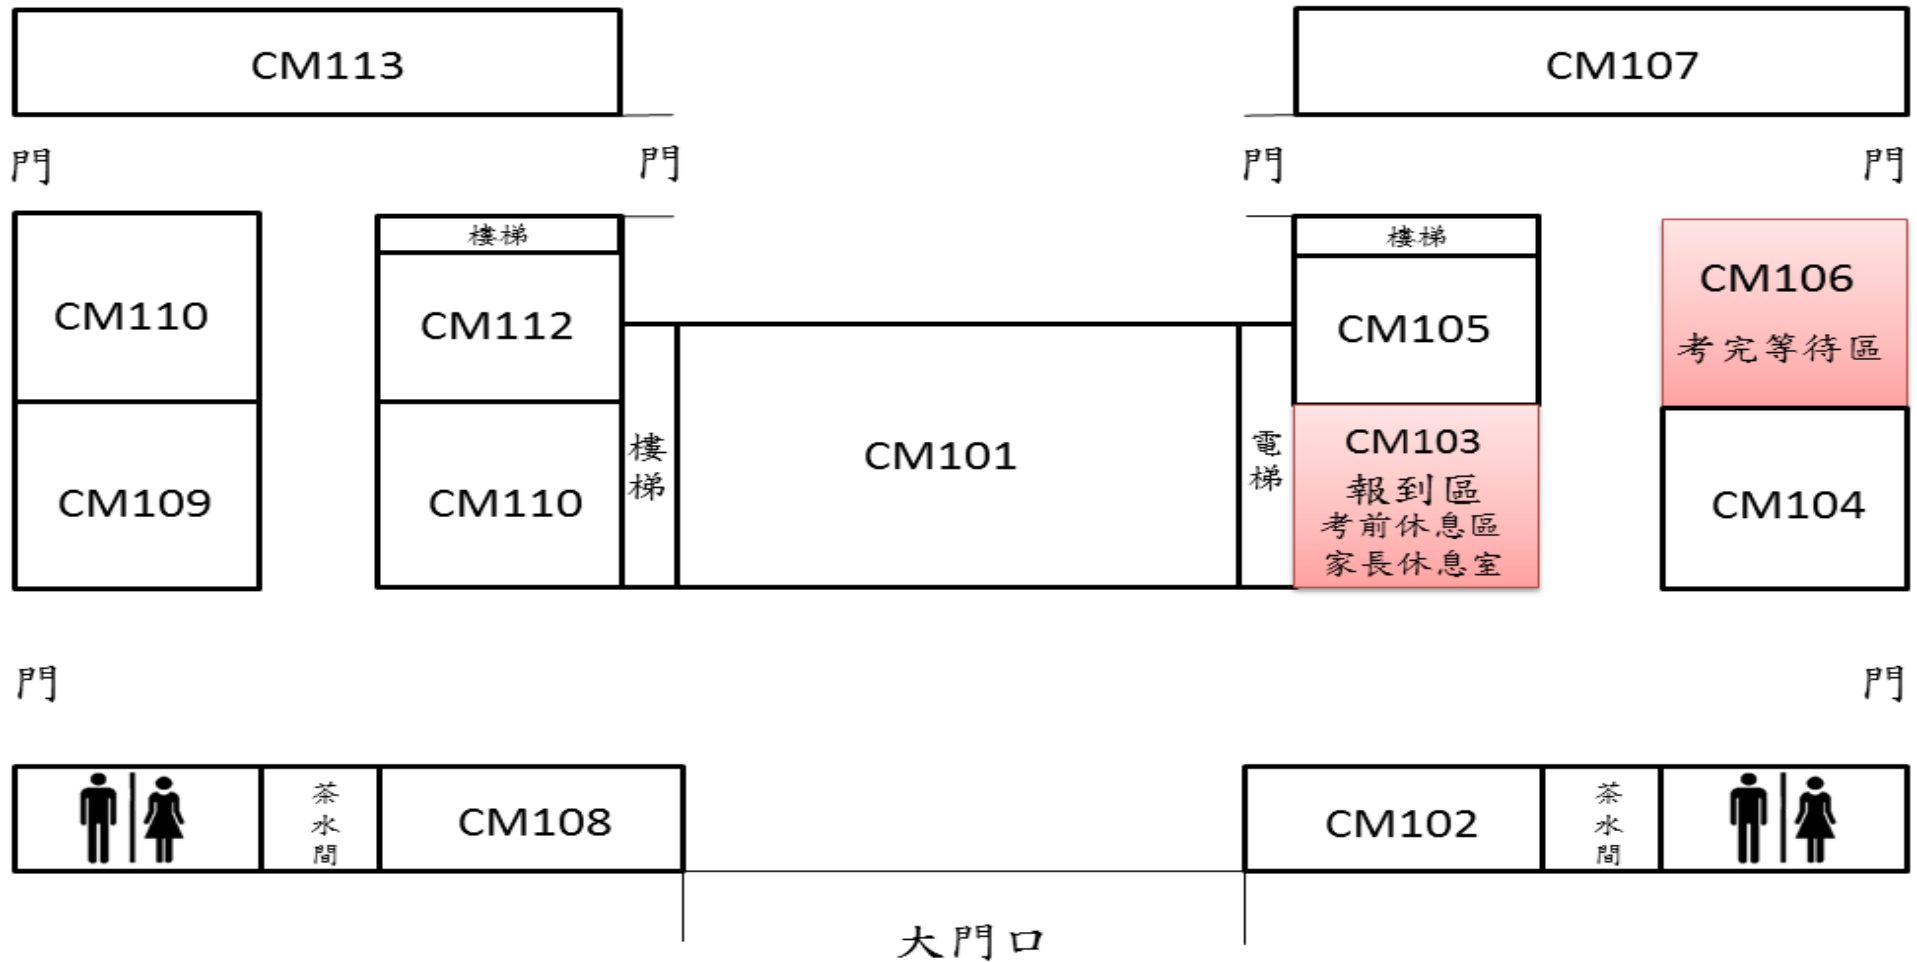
CM113

CM107

門

門

門

門

CM110

樓梯

CM112

樓梯

CM105

CM106

考完等待區

CM109

CM110

樓梯

CM101

電梯

CM103
報到區
考前休息區
家長休息室

CM104

門

門

茶水間

CM108

CM102

茶水間

大門口